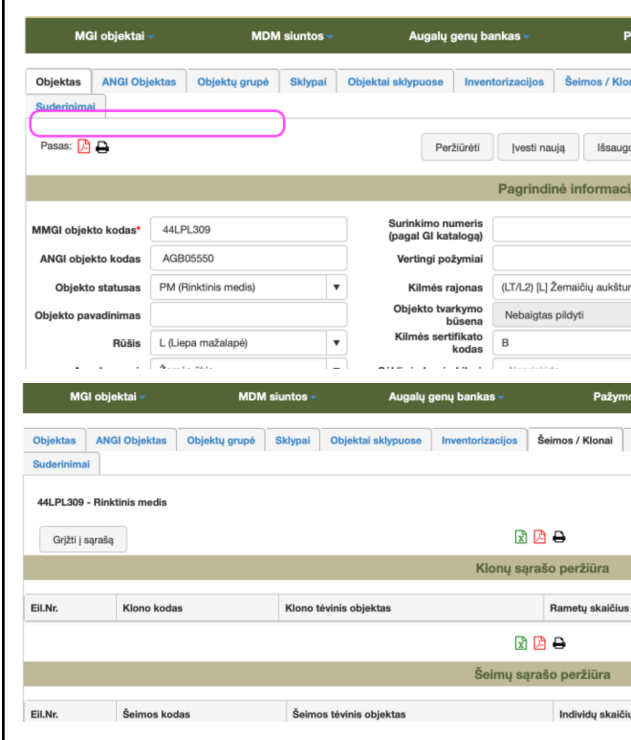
MGI objektai ▾ MDM siuntos ▾ Augalų genų bankas ▾ P

Objektas | ANGI Objektas | Objektų grupė | Sklypai | Objektai sklypuose | Inventorizacijos | Šeimos / Klon

Suderinimai

Pasas:

Peržiūrėti | Įvesti naują | Išsaugo

Pagrindinė informaci

| | | | |
|---|---|---|---|
| MMGI objekto kodas* | 44LPL309 | Surinkimo numeris (pagal GI katalogą) | |
| ANGI objekto kodas | AGB05550 | Vertingi požymiai | |
| Objekto statusas | PM (Rinktinis medis) | Kilmės rajonas | (LT/L2) [L] Žemaičių aukštur |
| Objekto pavadinimas | | Objekto tvarkymo būsena | Nebaigtas pildyti |
| Rūšis | L (Liepa mažalapė) | Kilmės sertifikato kodas | B |

MGI objektai ▾ MDM siuntos ▾ Augalų genų bankas ▾ Pažym

Objektas | ANGI Objektas | Objektų grupė | Sklypai | Objektai sklypuose | Inventorizacijos | Šeimos / Klonai

Suderinimai

44LPL309 - Rinktinis medis

Grįžti į sąrašą

Klonų sąrašo peržiūra

| Eil.Nr. | Klono kodas | Klono tėvinis objektas | Rametų skaičius |
|---|---|---|---|

Šeimų sąrašo peržiūra

| Eil.Nr. | Šeimos kodas | Šeimos tėvinis objektas | Individų skaičius |
|---|---|---|---|